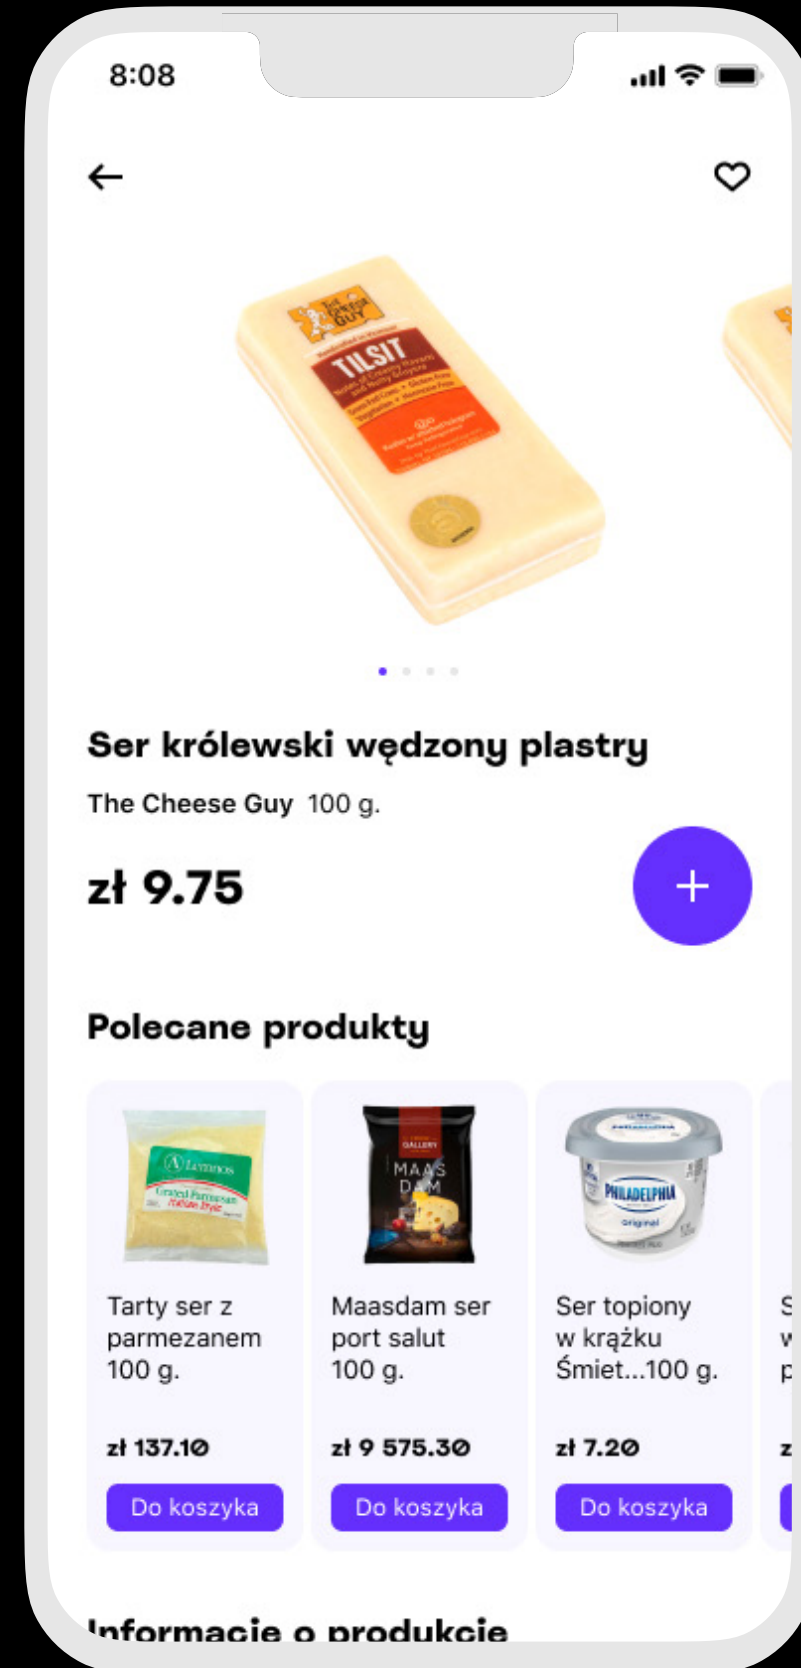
8:08

TILSIT

Ser królewski wędzony plastry

The Cheese Guy 100 g.

zł 9.75

+

Polecane produkty

Tarty ser z parmezanem 100 g.

zł 137.10

Do koszyka

Maasdam ser port salut 100 g.

zł 9 575.30

Do koszyka

Ser topiony w krążku Śmiet...100 g.

zł 7.20

Do koszyka

Informacje o produkcie